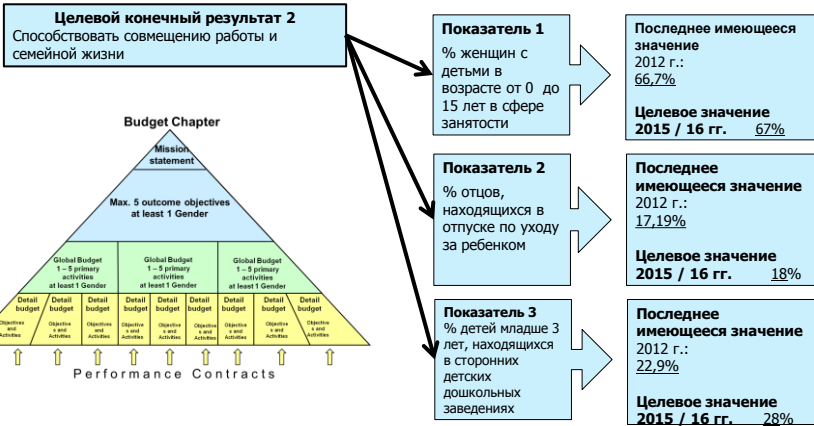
**Целевой конечный результат 2**
Способствовать совмещению работы и семейной жизни

Budget Chapter

Mission statement

Max. 5 outcome objectives at least 1 Gender

Global Budget 1 – 5 primary activities at least 1 Gender

Global Budget 1 – 5 primary activities at least 1 Gender

Global Budget 1 – 5 primary activities at least 1 Gender

| Detail budget | Detail budget | Detail budget | Detail budget | Detail budget | Detail budget | Detail budget | Detail budget | Detail budget |
|---|---|---|---|---|---|---|---|---|
| Objectives and Activities | Objectives and Activities | Objectives and Activities | Objectives and Activities | Objectives and Activities | Objectives and Activities | Objectives and Activities | Objectives and Activities | Objectives and Activities |

Performance Contracts

**Показатель 1**
% женщин с детьми в возрасте от 0 до 15 лет в сфере занятости

**Последнее имеющееся значение**
2012 г.:
66,7%

**Целевое значение 2015 / 16 гг.** 67%

**Показатель 2**
% отцов, находящихся в отпуске по уходу за ребенком

**Последнее имеющееся значение**
2012 г.:
17,19%

**Целевое значение 2015 / 16 гг.** 18%

**Показатель 3**
% детей младше 3 лет, находящихся в сторонних детских дошкольных заведениях

**Последнее имеющееся значение**
2012 г.:
22,9%

**Целевое значение 2015 / 16 гг.** 28%